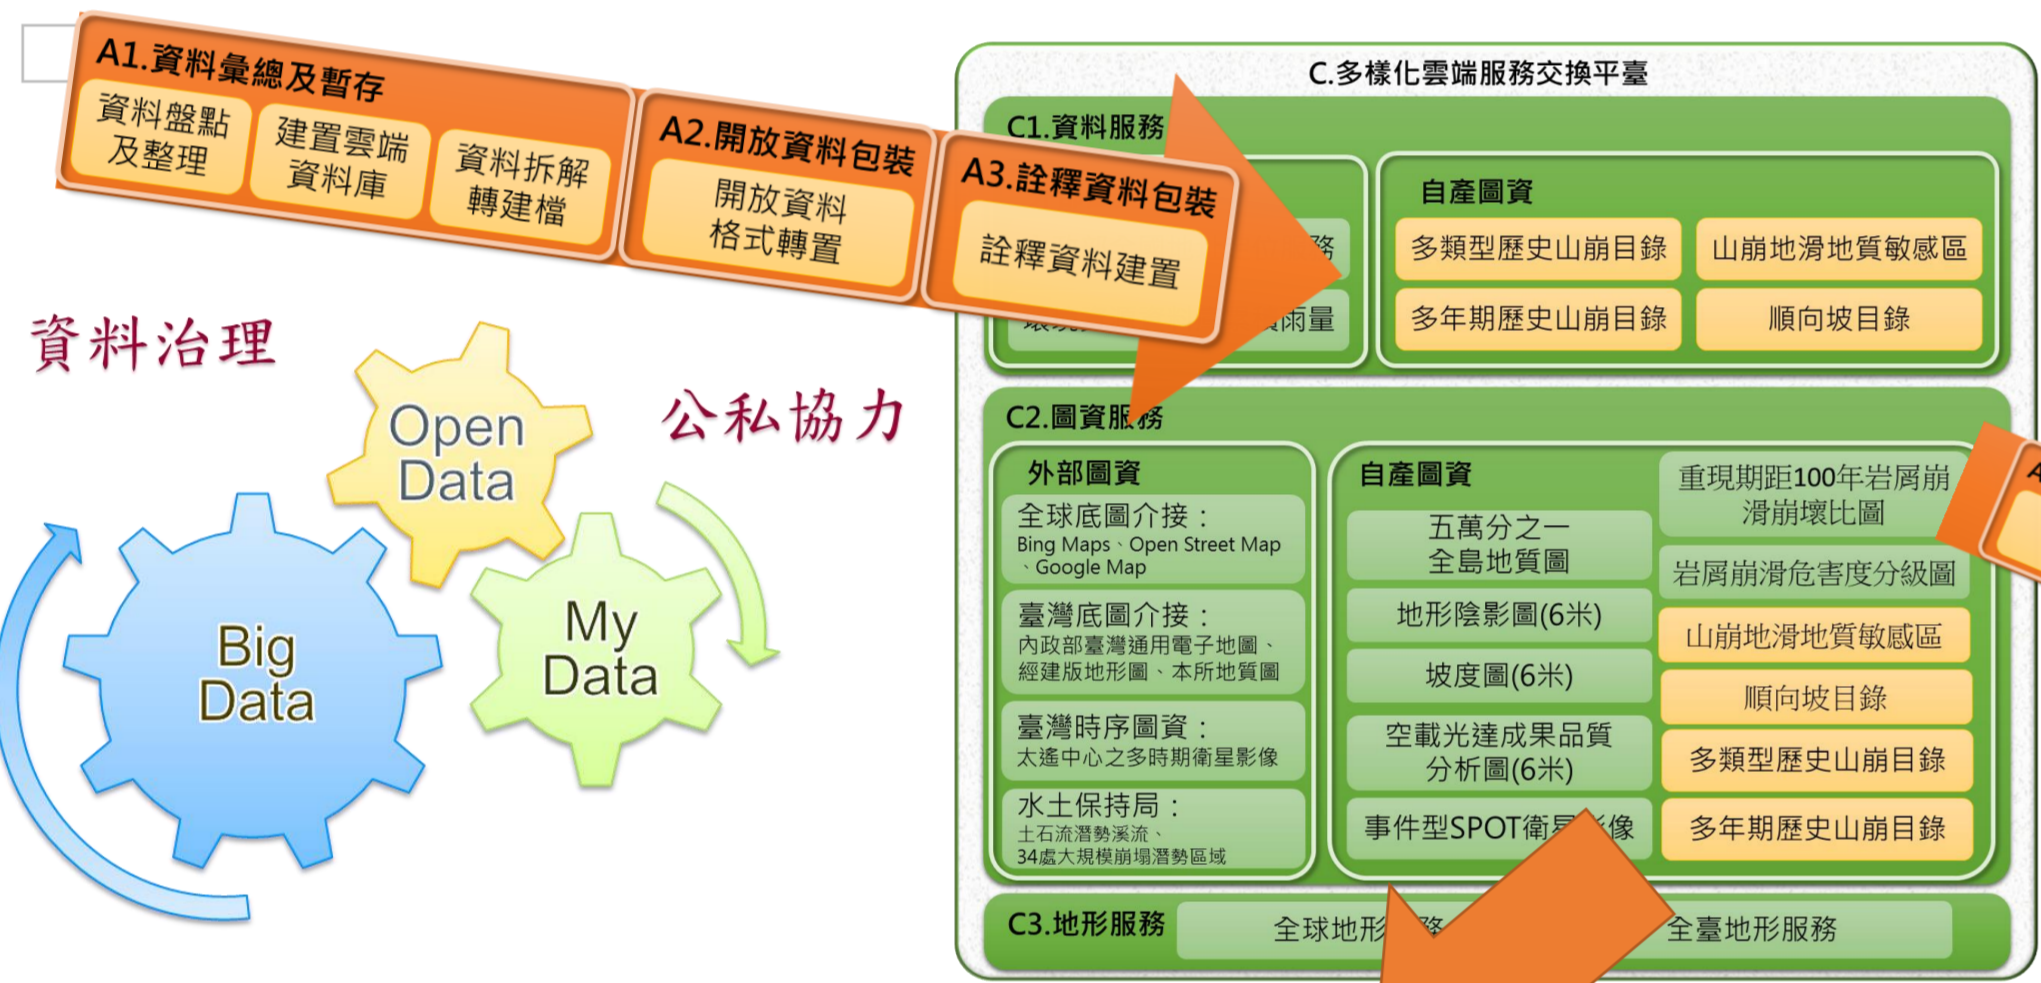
A1.資料彙總及暫存
資料盤點及整理
建置雲端資料庫
資料拆解轉建檔

A2.開放資料包裝
開放資料格式轉置

A3.詮釋資料包裝
詮釋資料建置

資料治理
Open Data
公私協力
Big Data
My Data

C.多樣化雲端服務交換平臺
C1.資料服務
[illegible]務
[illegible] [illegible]雨量
自產圖資
多類型歷史山崩目錄
山崩地滑地質敏感區
多年期歷史山崩目錄
順向坡目錄

C2.圖資服務
外部圖資
全球底圖介接：
Bing Maps、Open Street Map、Google Map
臺灣底圖介接：
內政部臺灣通用電子地圖、經建版地形圖、本所地質圖
臺灣時序圖資：
太遙中心之多時期衛星影像
水土保持局：
土石流潛勢溪流、34處大規模崩塌潛勢區域

自產圖資
五萬分之一全島地質圖
地形陰影圖(6米)
坡度圖(6米)
空載光達成果品質分析圖(6米)
事件型SPOT衛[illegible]像
重現期距100年岩屑崩滑崩壞比圖
岩屑崩滑危害度分級圖
山崩地滑地質敏感區
順向坡目錄
多類型歷史山崩目錄
多年期歷史山崩目錄

C3.地形服務
全球地形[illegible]務
全臺地形服務